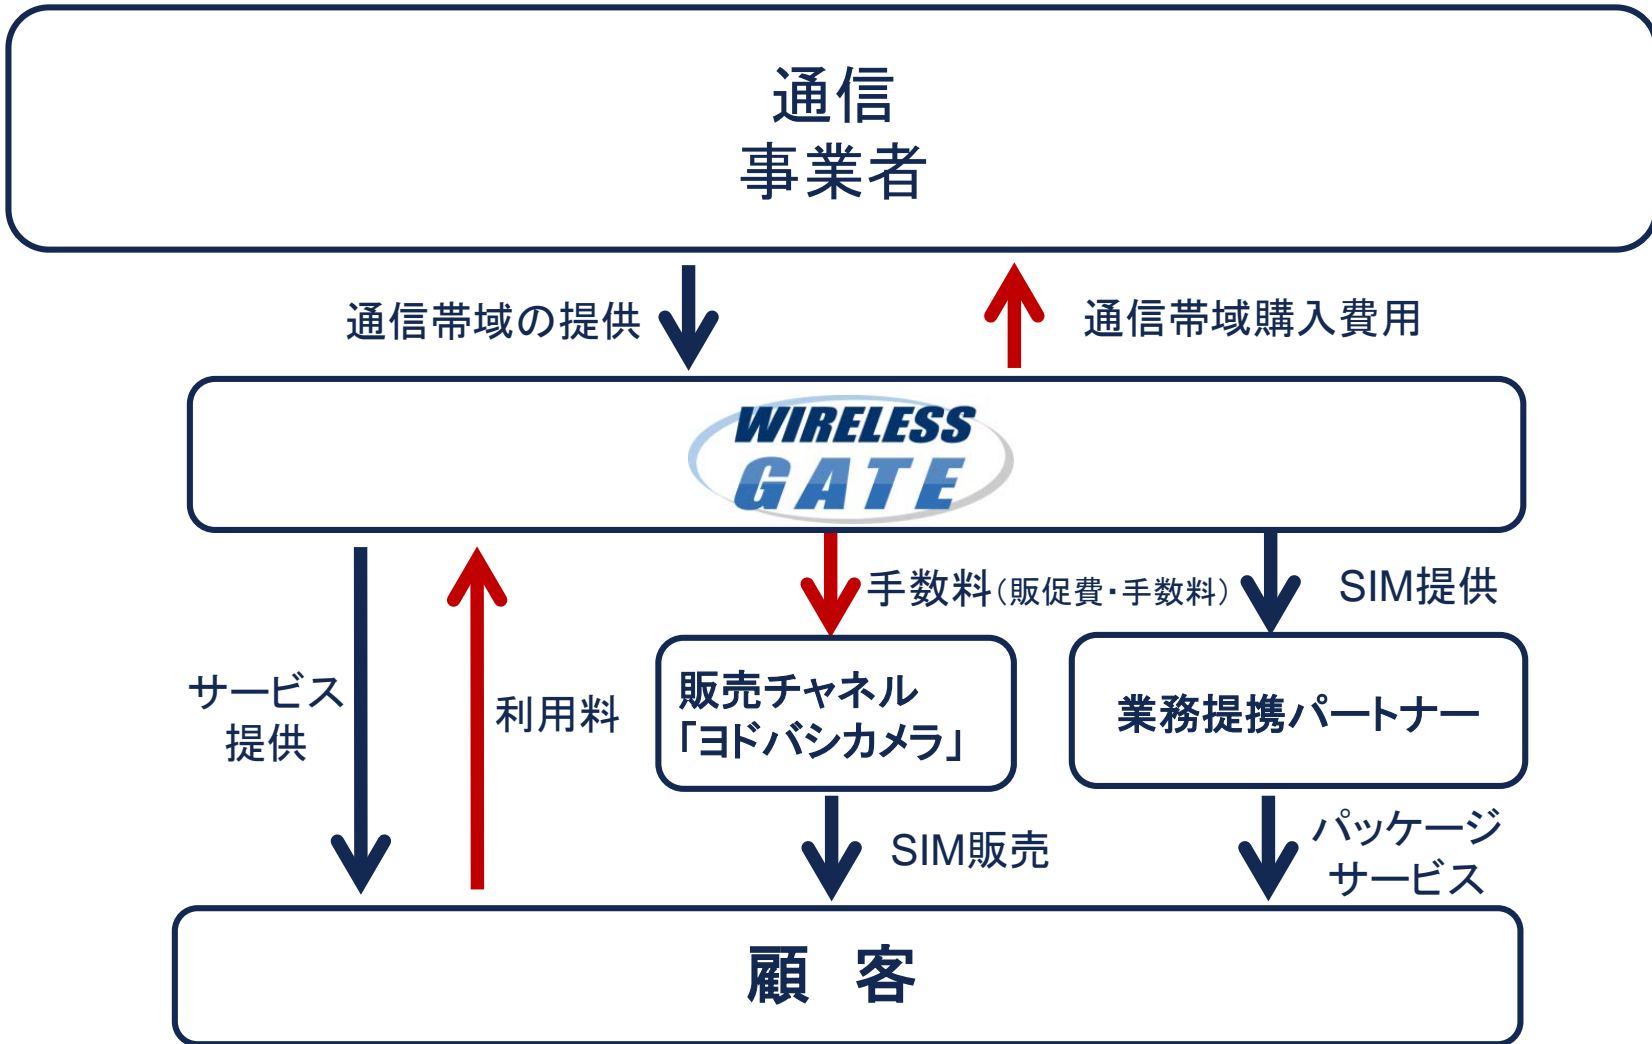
通信
事業者

通信帯域の提供

通信帯域購入費用

WIRELESS GATE

手数料（販促費・手数料）

SIM提供

サービス
提供

利用料

販売チャネル
「ヨドバシカメラ」

業務提携パートナー

SIM販売

パッケージ
サービス

顧　客